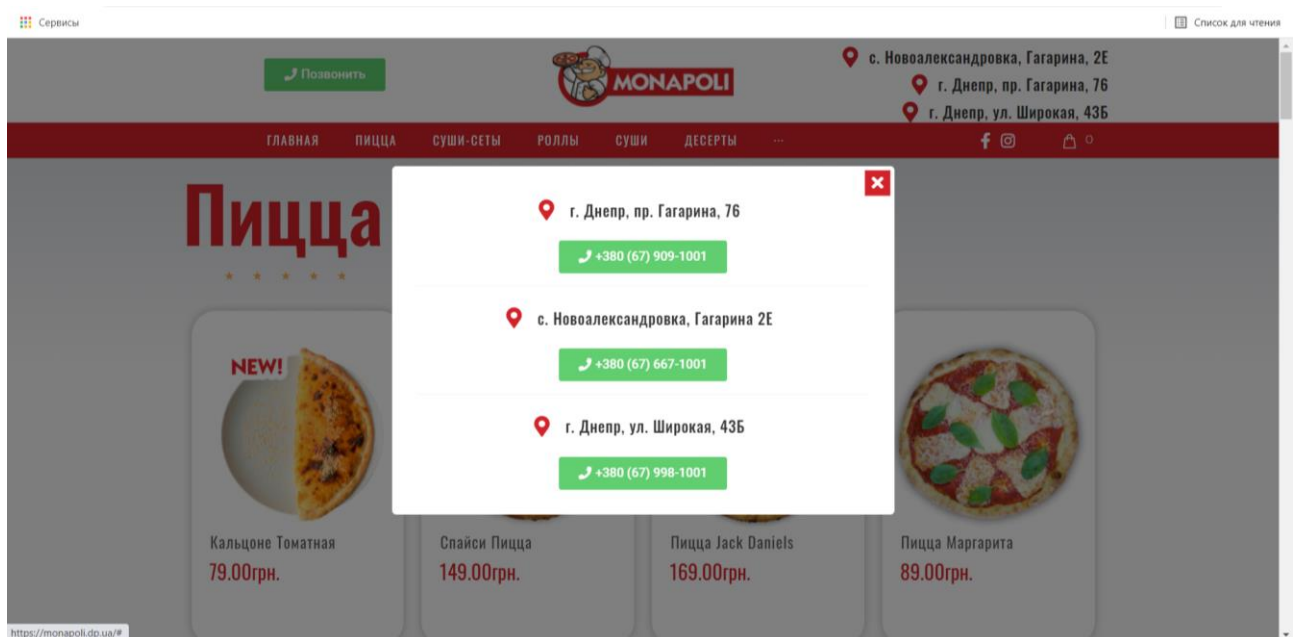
Сервисы

Список для чтения

Позвонить

MONAPOLI

с. Новоалександровка, Гагарина, 2Е
г. Днепр, пр. Гагарина, 76
г. Днепр, ул. Широкая, 43Б

ГЛАВНАЯ ПИЦЦА СУШИ-СЕТЫ РОЛЛЫ СУШИ ДЕСЕРТЫ ···

0

Пицца

г. Днепр, пр. Гагарина, 76

+380 (67) 909-1001

с. Новоалександровка, Гагарина 2Е

+380 (67) 667-1001

г. Днепр, ул. Широкая, 43Б

+380 (67) 998-1001

NEW!

Кальцоне Томатная
79.00грн.

Спайси Пицца
149.00грн.

Пицца Jack Daniels
169.00грн.

Пицца Маргарита
89.00грн.

https://monapoli.dp.ua/#